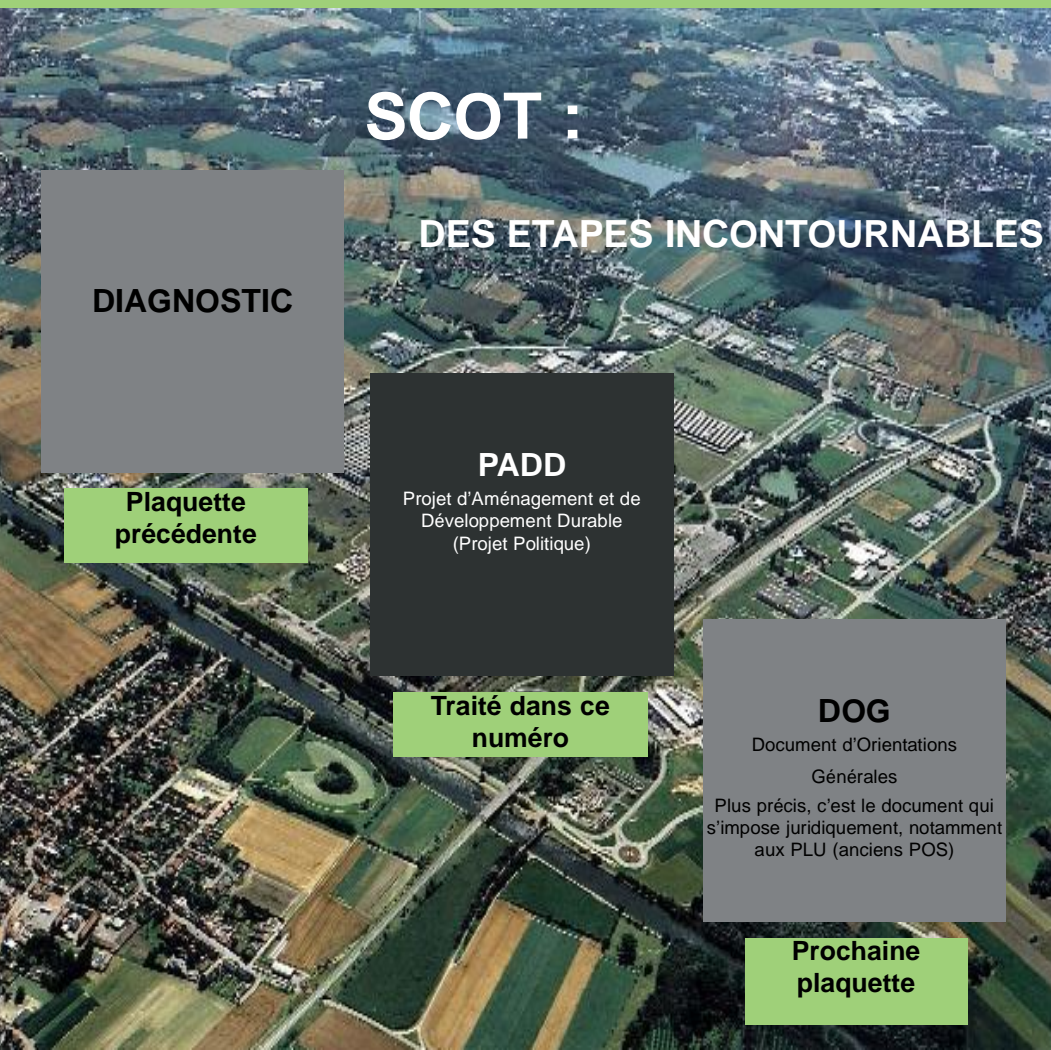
SCOT :

DES ETAPES INCONTOURNABLES

DIAGNOSTIC

Plaquette précédente

PADD

Projet d'Aménagement et de Développement Durable (Projet Politique)

Traité dans ce numéro

DOG

Document d'Orientations Générales

Plus précis, c'est le document qui s'impose juridiquement, notamment aux PLU (anciens POS)

Prochaine plaquette